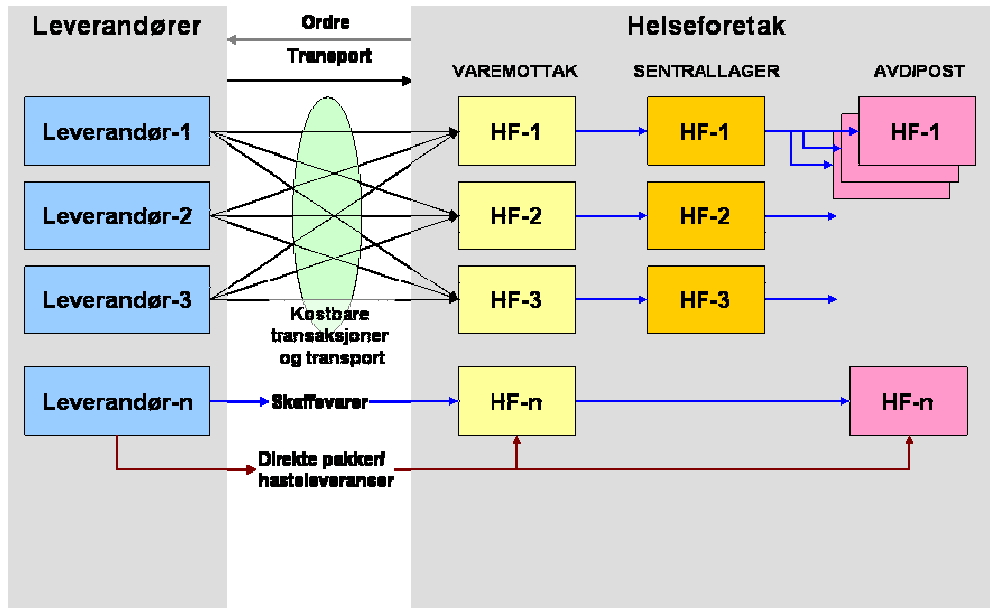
Leverandører

Ordre

Transport

Helseforetak

VAREMOTTAK

SENTRALLAGER

AVD/POST

Leverandør-1

Leverandør-2

Leverandør-3

HF-1

HF-2

HF-3

HF-1

HF-2

HF-3

HF-1

Kostbare transaksjoner og transport

Leverandør-n

Skaffevarer

HF-n

HF-n

Direkte pakker/ hasteleveranser